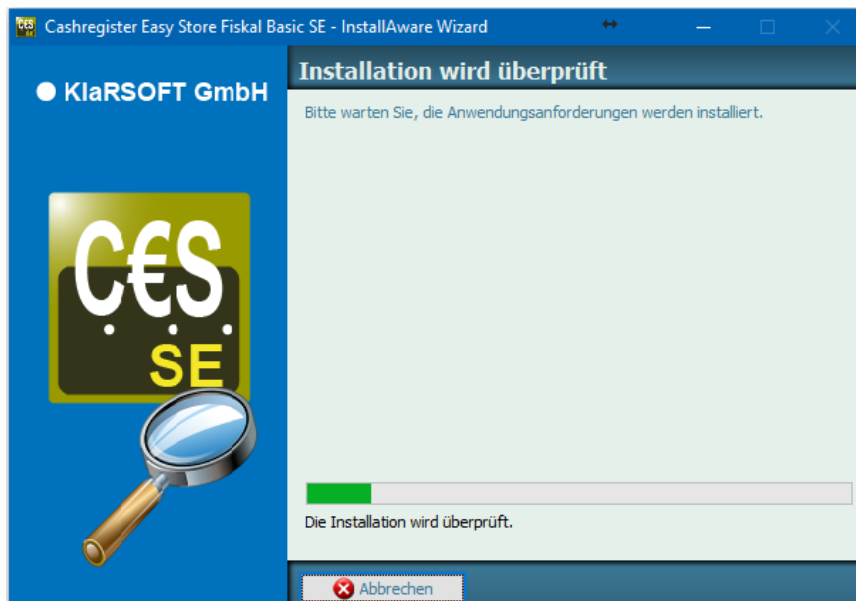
Cashregister Easy Store Fiskal Basic SE - InstallAware Wizard

KlaRSOFT GmbH

C€S
SE

Installation wird überprüft

Bitte warten Sie, die Anwendungsanforderungen werden installiert.

Die Installation wird überprüft.

Abbrechen